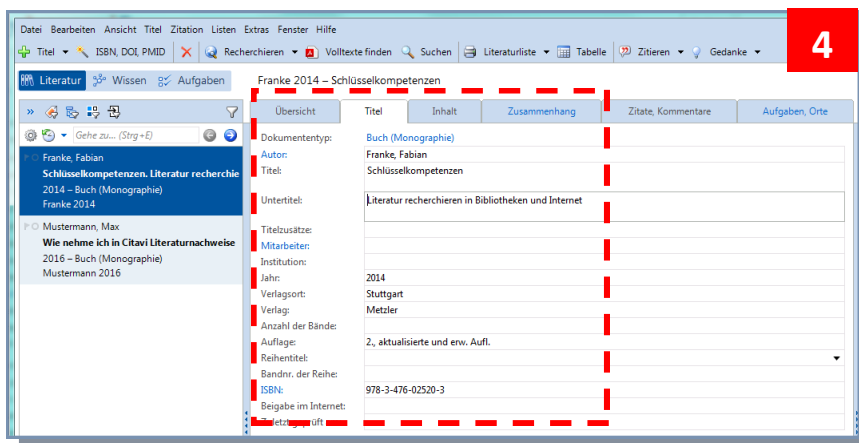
Datei Bearbeiten Ansicht Titel Zitation Listen Extras Fenster Hilfe

Titel ▾ ISBN, DOI, PMID Recherchieren ▾ Volltexte finden Suchen Literaturliste ▾ Tabelle Zitieren ▾ Gedanke ▾

4

Literatur Wissen Aufgaben

Franke 2014 – Schlüsselkompetenzen

Gehe zu... (Strg+E)

Franke, Fabian
Schlüsselkompetenzen. Literatur recherchie
2014 – Buch (Monographie)
Franke 2014

Mustermann, Max
Wie nehme ich in Citavi Literaturnachweise
2016 – Buch (Monographie)
Mustermann 2016

Übersicht | Titel | Inhalt | Zusammenhang | Zitate, Kommentare | Aufgaben, Orte

Dokumententyp: Buch (Monographie)
Autor: Franke, Fabian
Titel: Schlüsselkompetenzen
Untertitel: Literatur recherchieren in Bibliotheken und Internet
Titelzusätze:
Mitarbeiter:
Institution:
Jahr: 2014
Verlagsort: Stuttgart
Verlag: Metzler
Anzahl der Bände:
Auflage: 2., aktualisierte und erw. Aufl.
Reihentitel:
Bandnr. der Reihe:
ISBN: 978-3-476-02520-3
Beigabe im Internet:
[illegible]